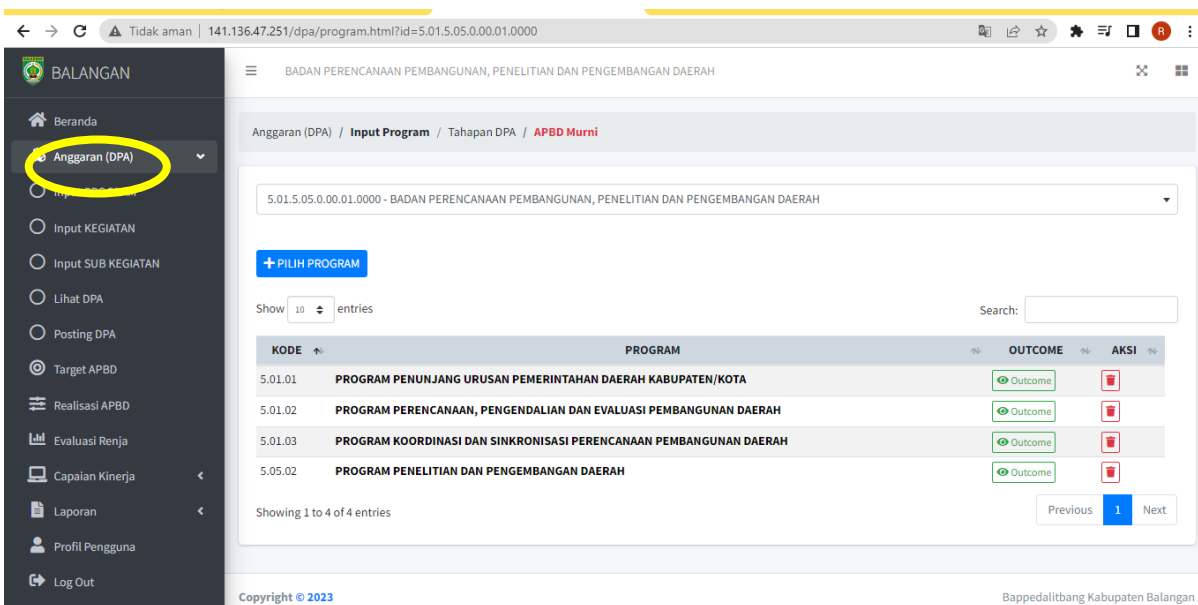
Tidak aman | 141.136.47.251/dpa/program.html?id=5.01.5.05.0.00.01.0000

BALANGAN

BADAN PERENCANAAN PEMBANGUNAN, PENELITIAN DAN PENGEMBANGAN DAERAH

Beranda
Anggaran (DPA)
Input PROGRAM
Input KEGIATAN
Input SUB KEGIATAN
Lihat DPA
Posting DPA
Target APBD
Realisasi APBD
Evaluasi Renja
Capaian Kinerja
Laporan
Profil Pengguna
Log Out

Anggaran (DPA) / Input Program / Tahapan DPA / APBD Murni

5.01.5.05.0.00.01.0000 - BADAN PERENCANAAN PEMBANGUNAN, PENELITIAN DAN PENGEMBANGAN DAERAH

+ PILIH PROGRAM

Show 10 entries

Search:

| KODE | PROGRAM | OUTCOME | AKSI |
|---|---|---|---|
| 5.01.01 | PROGRAM PENUNJANG URUSAN PEMERINTAHAN DAERAH KABUPATEN/KOTA | Outcome | |
| 5.01.02 | PROGRAM PERENCANAAN, PENGENDALIAN DAN EVALUASI PEMBANGUNAN DAERAH | Outcome | |
| 5.01.03 | PROGRAM KOORDINASI DAN SINKRONISASI PERENCANAAN PEMBANGUNAN DAERAH | Outcome | |
| 5.05.02 | PROGRAM PENELITIAN DAN PENGEMBANGAN DAERAH | Outcome | |

Showing 1 to 4 of 4 entries

Previous 1 Next

Copyright © 2023

Bappedalitbang Kabupaten Balangan